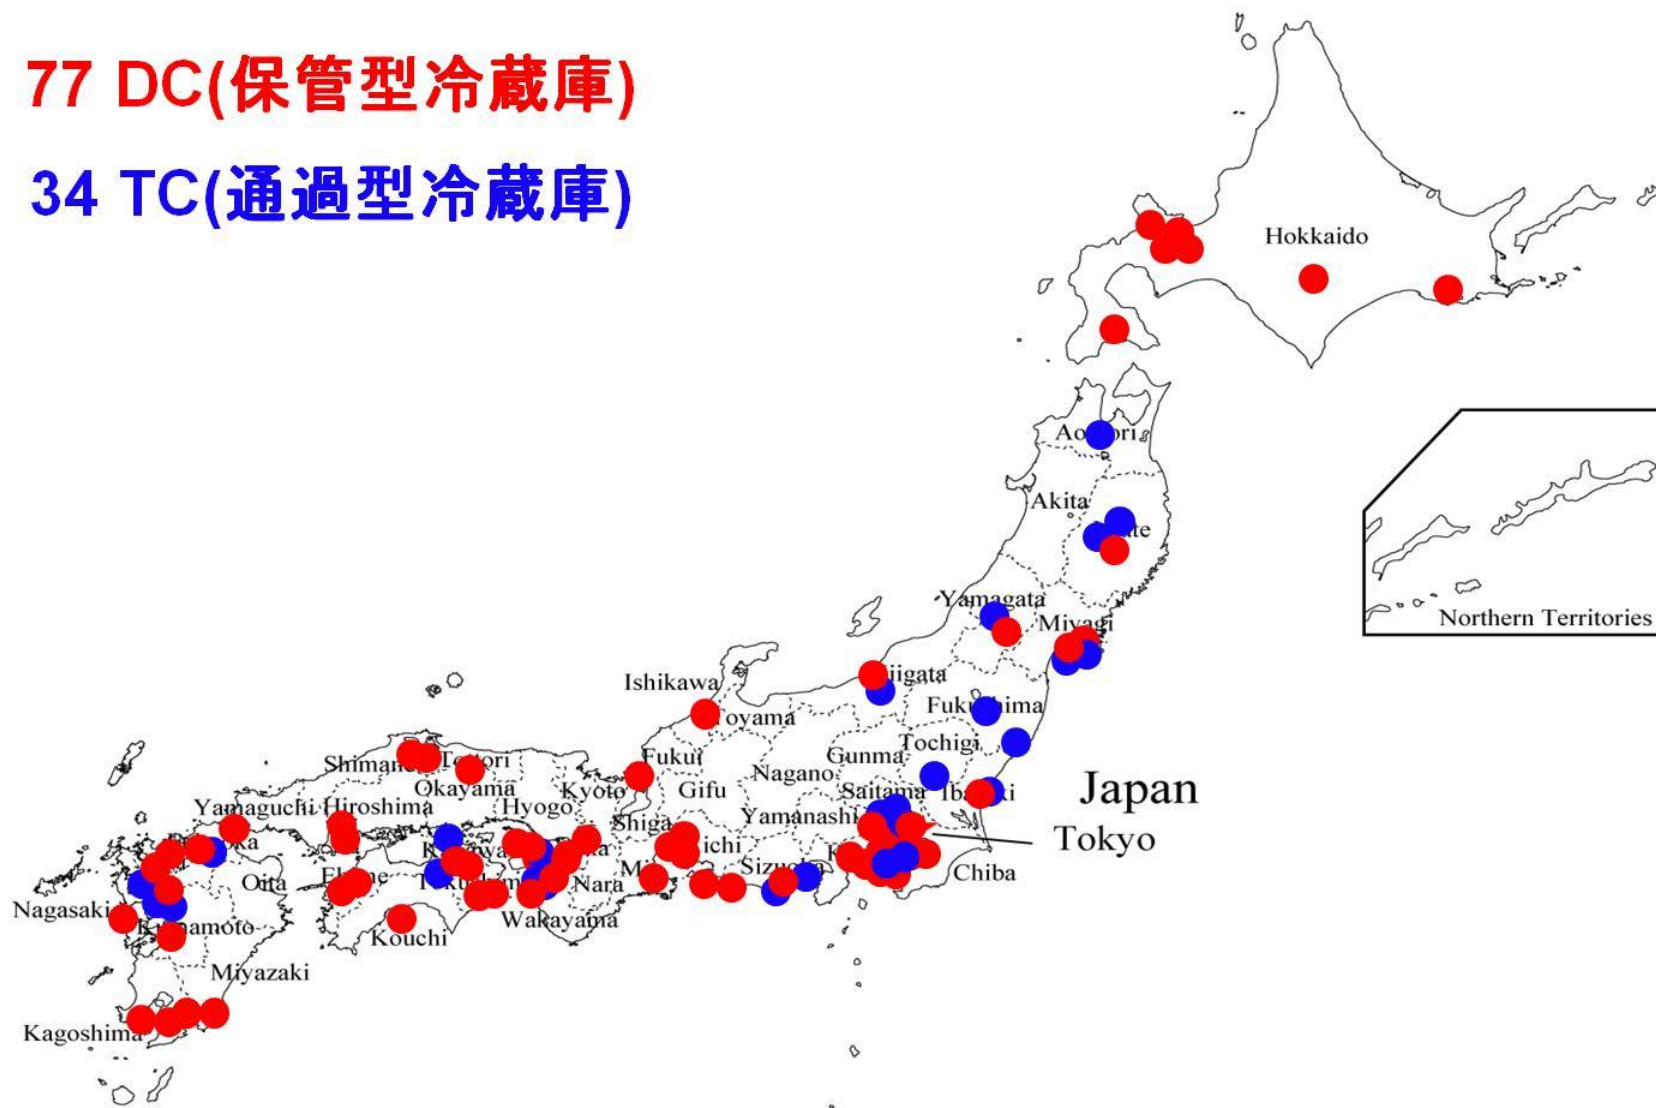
77 DC(保管型冷蔵庫)

34 TC(通過型冷蔵庫)

Hokkaido

Ao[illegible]ri

Akita

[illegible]te

Northern Territories

Yamagata

Miyagi

Ishikawa

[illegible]iigata

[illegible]oyama

Fuku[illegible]ima

Tochigi

Gunma

Shimane

T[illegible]ori

Fukui

Nagano

Okayama

Kyoto

Gifu

Saitama

Ib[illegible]ki

Japan

Yamaguchi

Hiroshima

Hyogo

Shiga

Yamanashi

Tokyo

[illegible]ka

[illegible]ichi

Oita

E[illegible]e

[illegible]a

Nara

M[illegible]

Sizu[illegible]

Chiba

Nagasaki

K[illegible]amoto

Kouchi

Wakayama

Miyazaki

Kagoshima